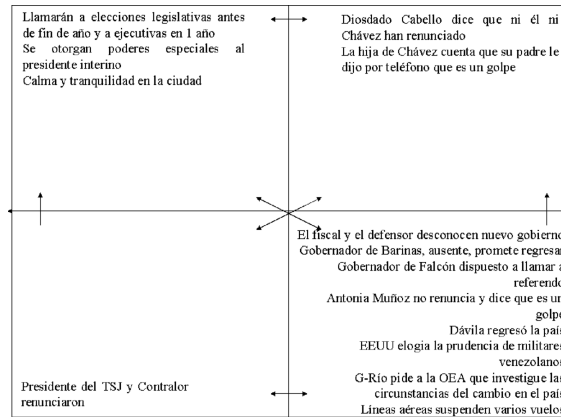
Llamarán a elecciones legislativas antes de fin de año y a ejecutivas en 1 año
Se otorgan poderes especiales al presidente interino
Calma y tranquilidad en la ciudad

Diosdado Cabello dice que ni él ni Chávez han renunciado
La hija de Chávez cuenta que su padre le dijo por teléfono que es un golpe

El fiscal y el defensor desconocen nuevo gobierno
Gobernador de Barinas, ausente, promete regresar
Gobernador de Falcón dispuesto a llamar a referendo
Antonia Muñoz no renuncia y dice que es un golpe
Dávila regresó la país
EEUU elogia la prudencia de militares venezolanos
G-Río pide a la OEA que investigue las circunstancias del cambio en el país
Líneas aéreas suspenden varios vuelos

Presidente del TSJ y Contralor renunciaron